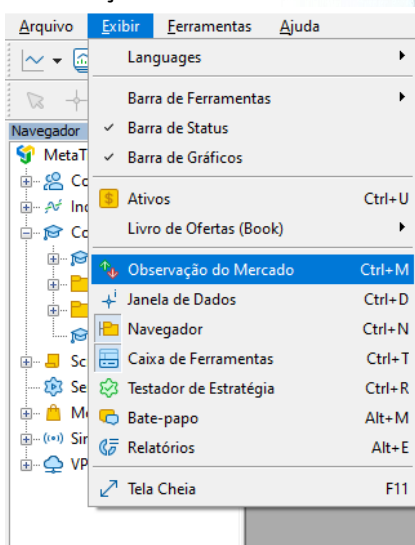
Arquivo Exibir Ferramentas Ajuda

Languages
Barra de Ferramentas
✓ Barra de Status
✓ Barra de Gráficos
Ativos Ctrl+U
Livro de Ofertas (Book)
Observação do Mercado Ctrl+M
Janela de Dados Ctrl+D
Navegador Ctrl+N
Caixa de Ferramentas Ctrl+T
Testador de Estratégia Ctrl+R
Bate-papo Alt+M
Relatórios Alt+E
Tela Cheia F11

Navegador
MetaT
Co
Inc
Co
Sc
Se
Me
Sir
VP